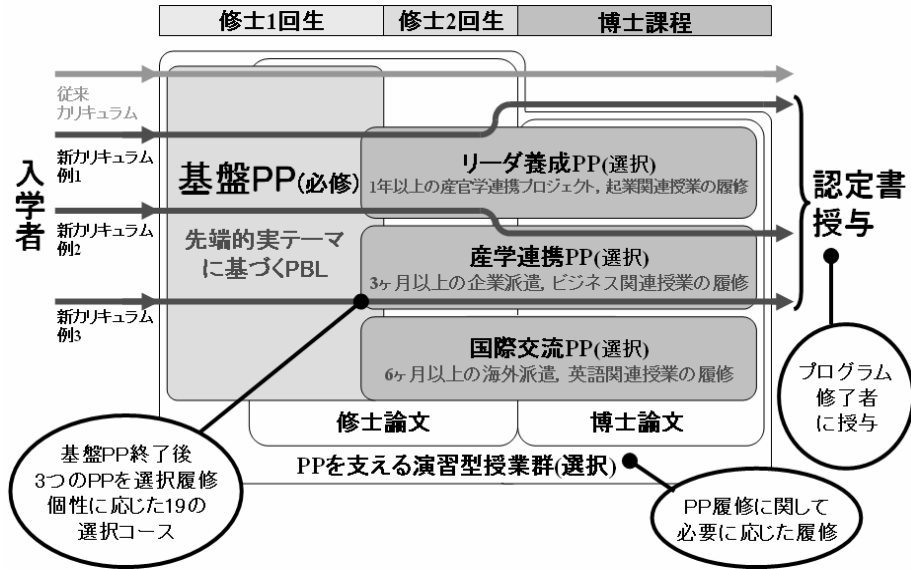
| 修士1回生 | 修士2回生 | 博士課程 |
|---|---|---|

従来
カリキュラム

入学者

新カリキュラム
例1

新カリキュラム
例2

新カリキュラム
例3

基盤PP(必修)

先端的実テーマ
に基づくPBL

リーダ養成PP(選択)
1年以上の産官学連携プロジェクト, 起業関連授業の履修

産学連携PP(選択)
3ヶ月以上の企業派遣, ビジネス関連授業の履修

国際交流PP(選択)
6ヶ月以上の海外派遣, 英語関連授業の履修

修士論文

博士論文

PPを支える演習型授業群(選択)

認定書
授与

プログラム
修了者
に授与

基盤PP終了後
3つのPPを選択履修
個性に応じた19の
選択コース

PP履修に関して
必要に応じた履修